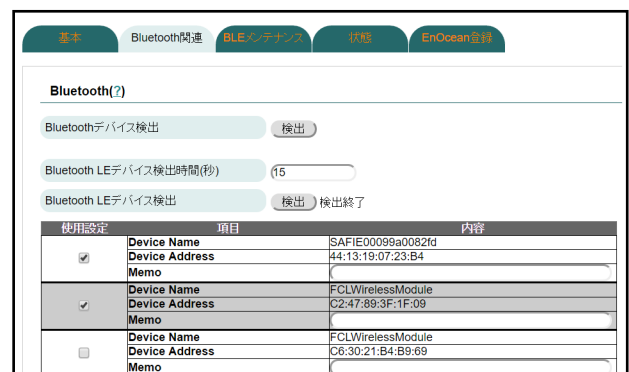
基本 Bluetooth関連 BLEメンテナンス 状態 EnOcean登録

Bluetooth(?)

Bluetoothデバイス検出 検出

Bluetooth LEデバイス検出時間(秒) 15

Bluetooth LEデバイス検出 検出 検出終了

| 使用設定 | 項目 | 内容 |
|---|---|---|
| ✔ | Device Name | SAFIE00099a0082fd |
| | Device Address | 44:13:19:07:23:B4 |
| | Memo | |
| ✔ | Device Name | FCLWirelessModule |
| | Device Address | C2:47:89:3F:1F:09 |
| | Memo | |
| ☐ | Device Name | FCLWirelessModule |
| | Device Address | C6:30:21:B4:B9:69 |
| | Memo | |